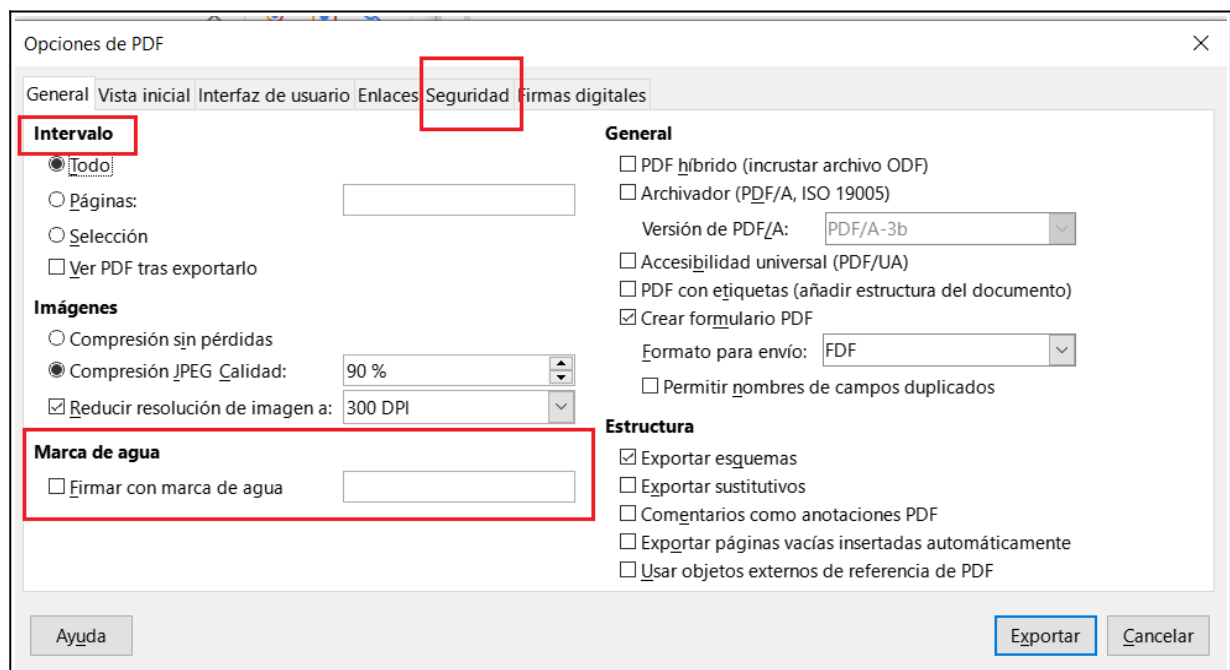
Opciones de PDF

General | Vista inicial | Interfaz de usuario | Enlaces | Seguridad | Firmas digitales

Intervalo
◉ Todo
○ Páginas:
○ Selección
☐ Ver PDF tras exportarlo

Imágenes
○ Compresión sin pérdidas
◉ Compresión JPEG Calidad: 90 %
☑ Reducir resolución de imagen a: 300 DPI

Marca de agua
☐ Firmar con marca de agua

General
☐ PDF híbrido (incrustar archivo ODF)
☐ Archivador (PDF/A, ISO 19005)
Versión de PDF/A: PDF/A-3b
☐ Accesibilidad universal (PDF/UA)
☐ PDF con etiquetas (añadir estructura del documento)
☑ Crear formulario PDF
Formato para envío: FDF
☐ Permitir nombres de campos duplicados

Estructura
☑ Exportar esquemas
☐ Exportar sustitutivos
☐ Comentarios como anotaciones PDF
☐ Exportar páginas vacías insertadas automáticamente
☐ Usar objetos externos de referencia de PDF

Ayuda

Exportar  Cancelar